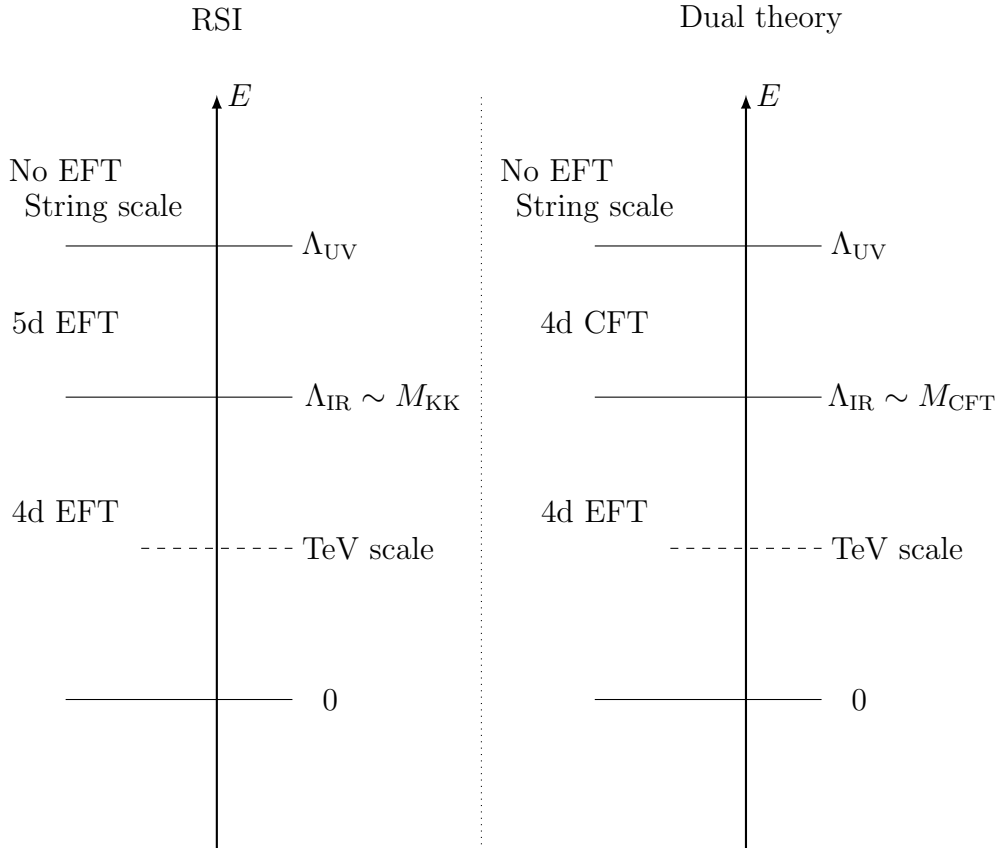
RSI

$E$

No EFT
String scale

$\Lambda_{\mathrm{UV}}$

5d EFT

$\Lambda_{\mathrm{IR}} \sim M_{\mathrm{KK}}$

4d EFT

TeV scale

0

Dual theory

$E$

No EFT
String scale

$\Lambda_{\mathrm{UV}}$

4d CFT

$\Lambda_{\mathrm{IR}} \sim M_{\mathrm{CFT}}$

4d EFT

TeV scale

0